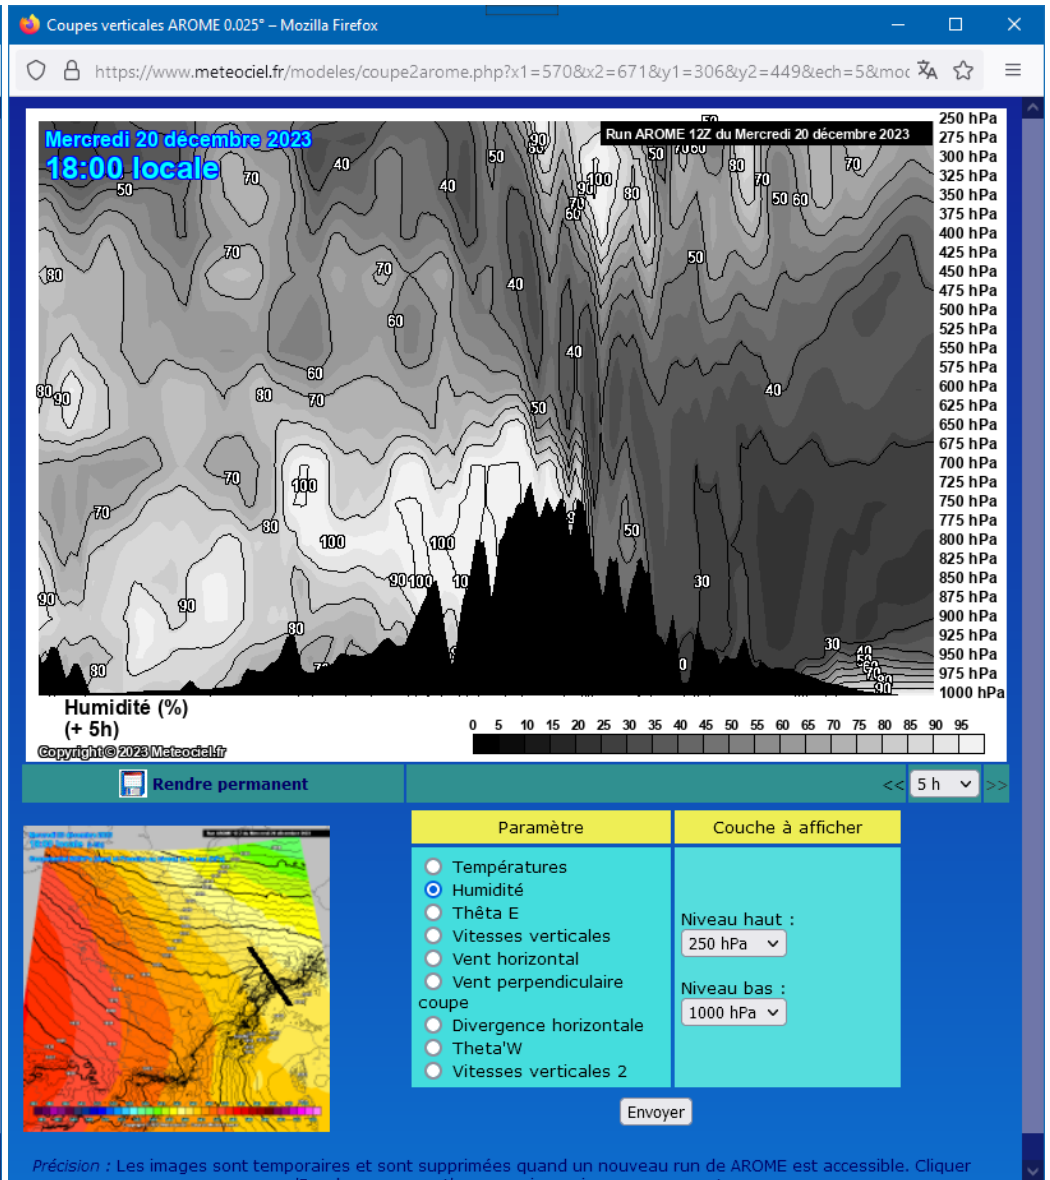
Coupes verticales AROME 0.025° – Mozilla Firefox

https://www.meteociel.fr/modeles/coupe2arome.php?x1=570&x2=671&y1=306&y2=449&ech=5&moc

Mercredi 20 décembre 2023
18:00 locale

Run AROME 12Z du Mercredi 20 décembre 2023

250 hPa
275 hPa
300 hPa
325 hPa
350 hPa
375 hPa
400 hPa
425 hPa
450 hPa
475 hPa
500 hPa
525 hPa
550 hPa
575 hPa
600 hPa
625 hPa
650 hPa
675 hPa
700 hPa
725 hPa
750 hPa
775 hPa
800 hPa
825 hPa
850 hPa
875 hPa
900 hPa
925 hPa
950 hPa
975 hPa
1000 hPa

50 40 70 40 50 90 50 70 60 80 70 70 50 60 90 100 80 70 60 80 70 70 40 50 60 40 60 80 90 80 70 60 40 50 70 100 70 80 100 100 50 90 100 10 30 90 90 80 80 30 40 0 70 90

Humidité (%)
(+ 5h)

0 5 10 15 20 25 30 35 40 45 50 55 60 65 70 75 80 85 90 95

Copyright © 2023 Meteociel.fr

Rendre permanent

<< 5 h >>

Paramètre

Couche à afficher

Températures
Humidité
Thêta E
Vitesses verticales
Vent horizontal
Vent perpendiculaire coupe
Divergence horizontale
Theta'W
Vitesses verticales 2

Niveau haut :
250 hPa

Niveau bas :
1000 hPa

Envoyer

Précision : Les images sont temporaires et sont supprimées quand un nouveau run de AROME est accessible. Cliquer